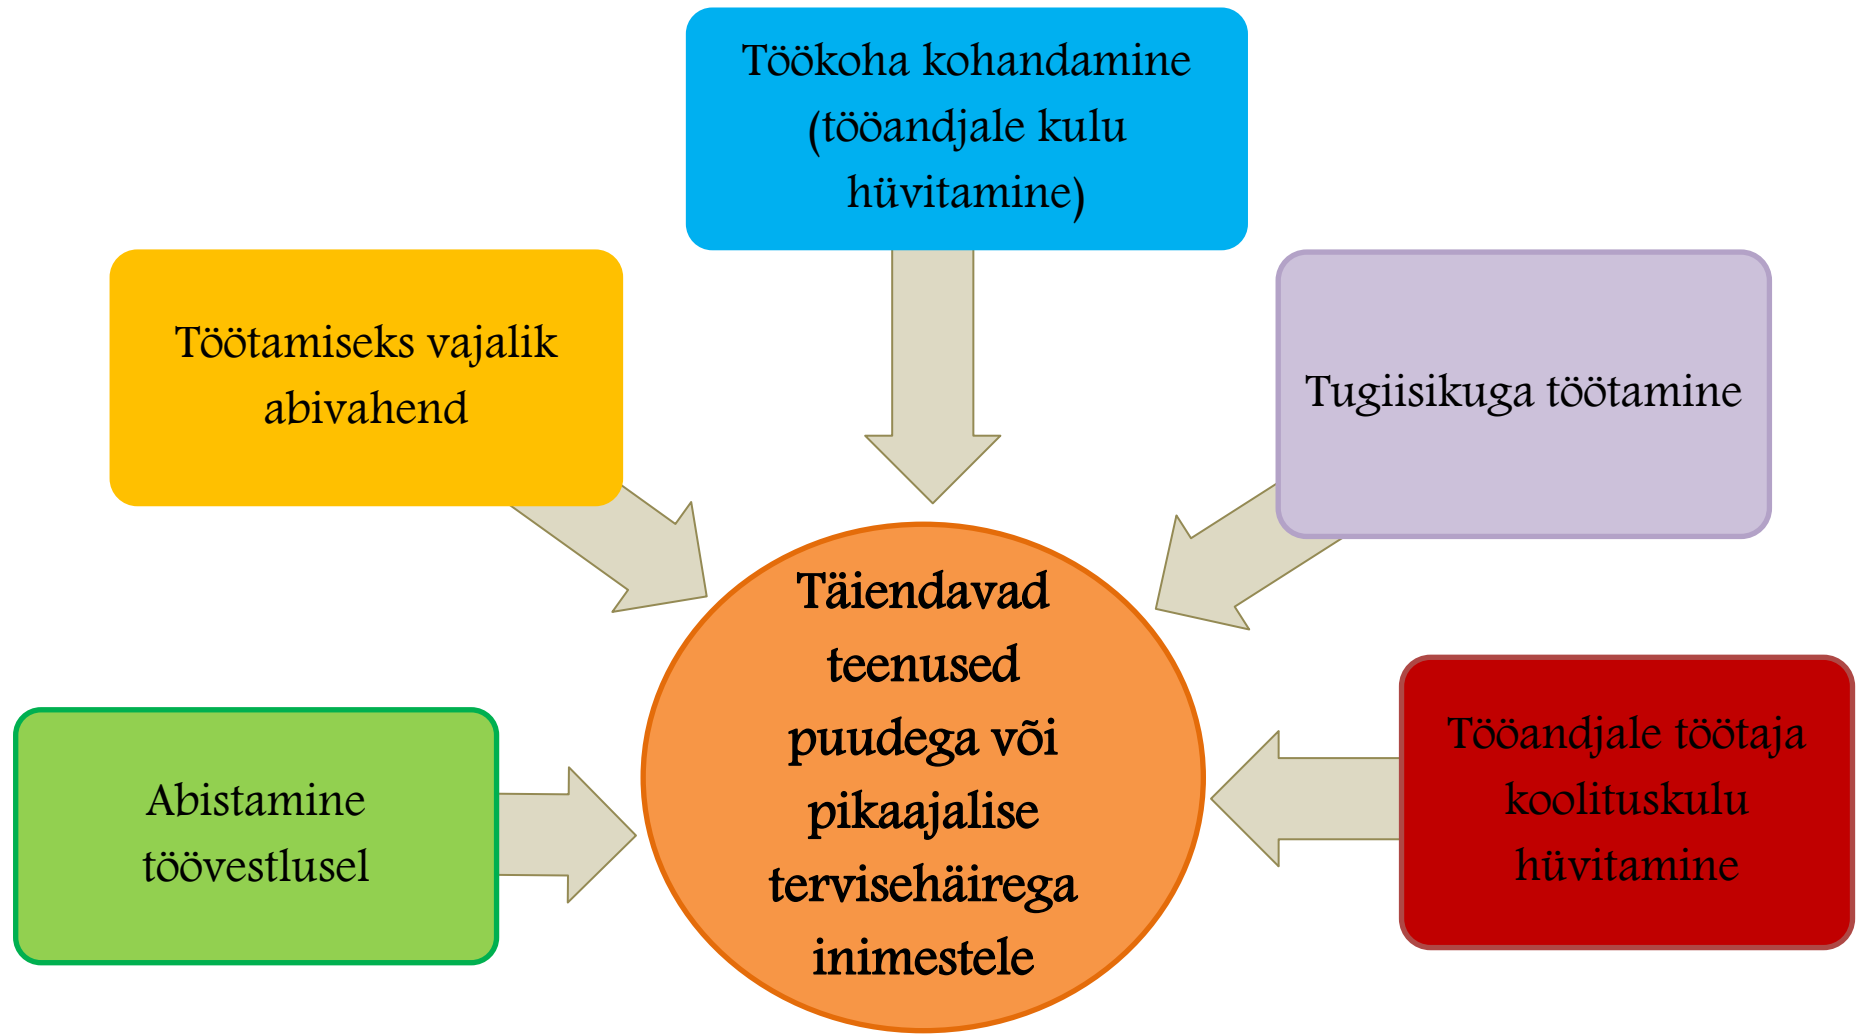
Töökoha kohandamine (tööandjale kulu hüvitamine)

Töötamiseks vajalik abivahend

Tugiisikuga töötamine

Täiendavad teenused puudega või pikaajalise tervisehäirega inimestele

Abistamine töövestlusel

Tööandjale töötaja koolituskulu hüvitamine